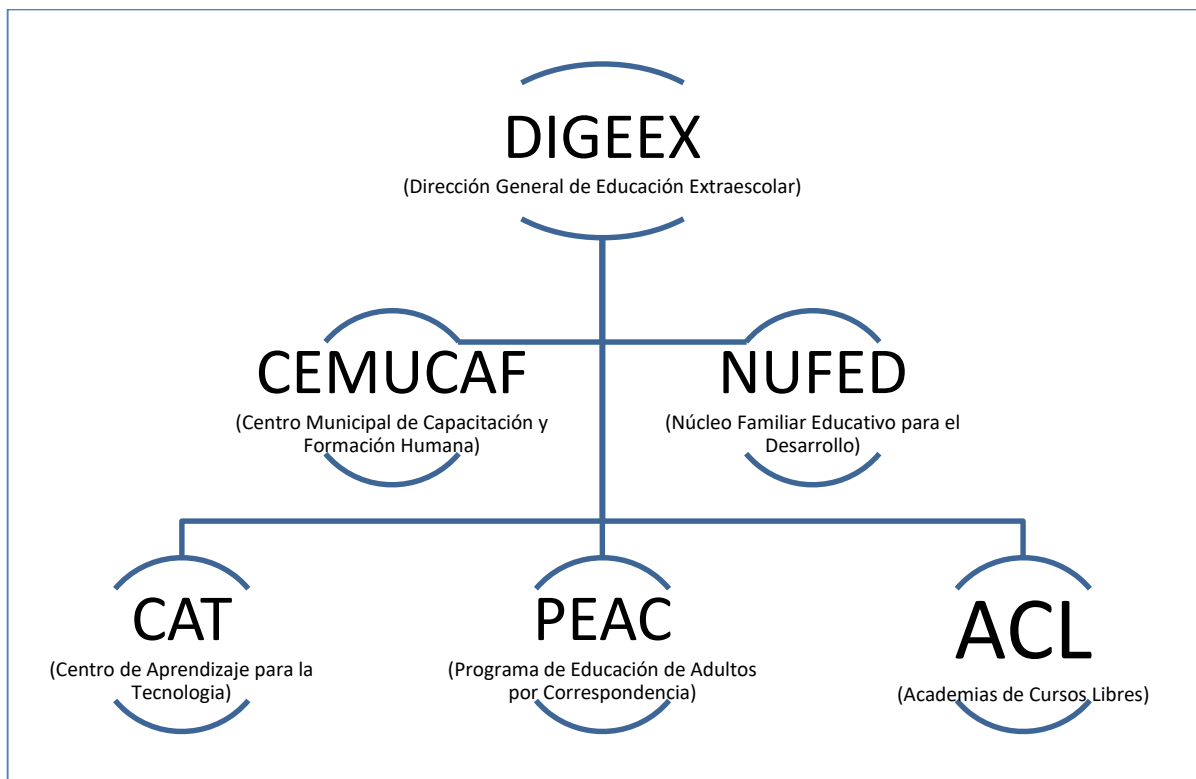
DIGEEX
(Dirección General de Educación Extraescolar)

CEMUCAF
(Centro Municipal de Capacitación y Formación Humana)

NUFED
(Núcleo Familiar Educativo para el Desarrollo)

CAT
(Centro de Aprendizaje para la Tecnologia)

PEAC
(Programa de Educación de Adultos por Correspondencia)

ACL
(Academias de Cursos Libres)